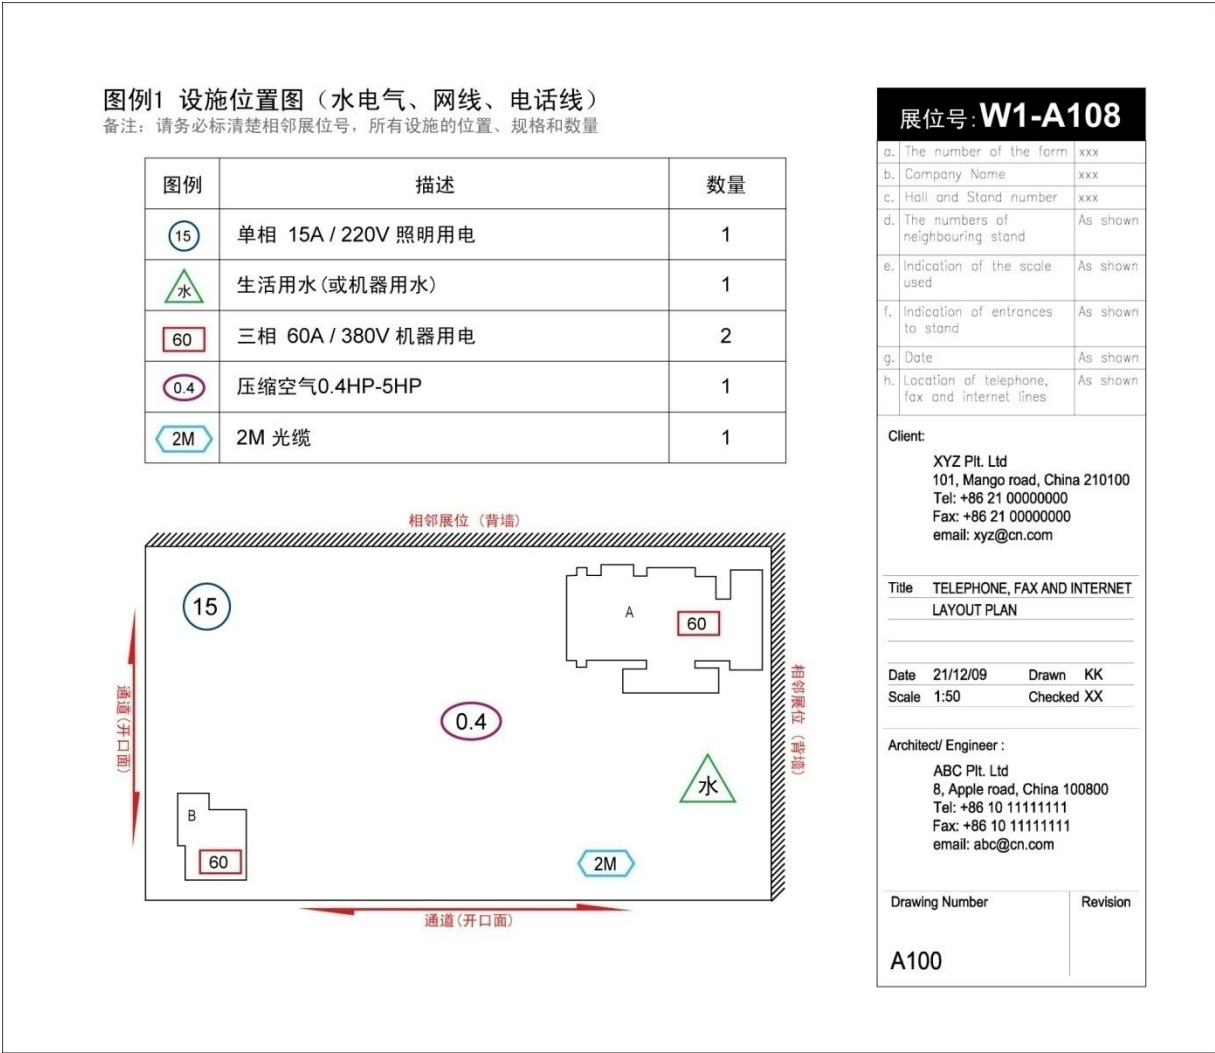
图例1 设施位置图（水电气、网线、电话线）
备注：请务必标清楚相邻展位号，所有设施的位置、规格和数量

| 图例 | 描述 | 数量 |
|---|---|---|
| 15 | 单相 15A / 220V 照明用电 | 1 |
| 水 | 生活用水(或机器用水) | 1 |
| 60 | 三相 60A / 380V 机器用电 | 2 |
| 0.4 | 压缩空气0.4HP-5HP | 1 |
| 2M | 2M 光缆 | 1 |

相邻展位（背墙）

15

A

60

0.4

通道(开口面)

相邻展位（背墙）

水

B

60

2M

通道(开口面)

展位号: W1-A108

| | | |
|---|---|---|
| a. | The number of the form | xxx |
| b. | Company Name | xxx |
| c. | Hall and Stand number | xxx |
| d. | The numbers of neighbouring stand | As shown |
| e. | Indication of the scale used | As shown |
| f. | Indication of entrances to stand | As shown |
| g. | Date | As shown |
| h. | Location of telephone, fax and internet lines | As shown |

Client:
XYZ Plt. Ltd
101, Mango road, China 210100
Tel: +86 21 00000000
Fax: +86 21 00000000
email: xyz@cn.com

Title TELEPHONE, FAX AND INTERNET LAYOUT PLAN

Date 21/12/09 Drawn KK
Scale 1:50 Checked XX

Architect/ Engineer :
ABC Plt. Ltd
8, Apple road, China 100800
Tel: +86 10 11111111
Fax: +86 10 11111111
email: abc@cn.com

Drawing Number
A100

Revision